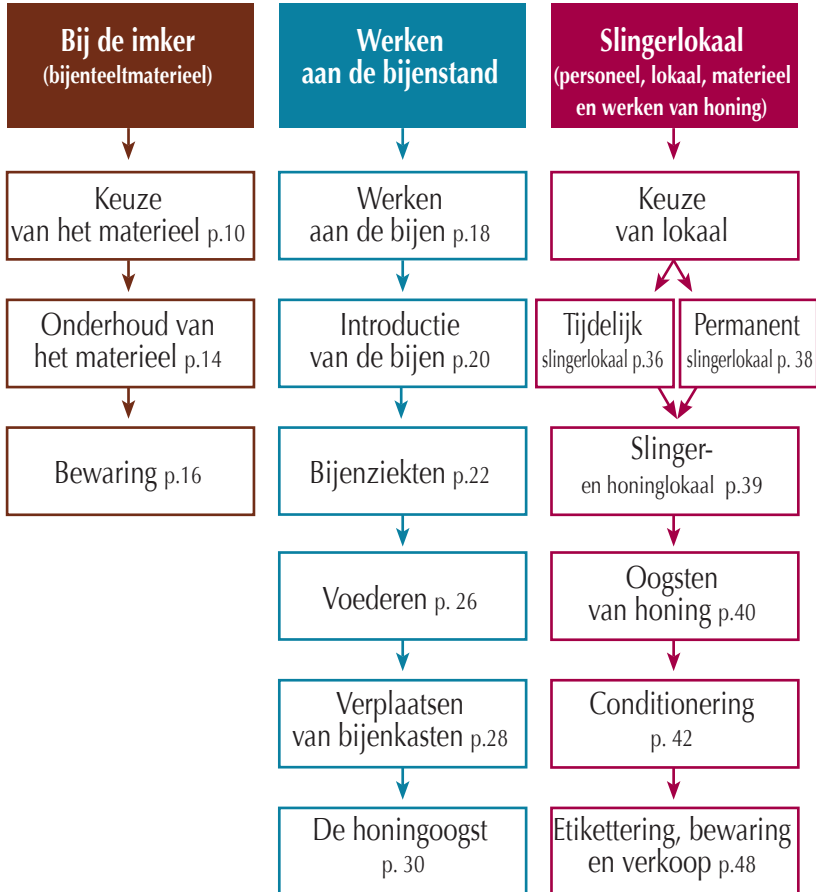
Bij de imker
(bijenteeltmaterieel)

Keuze van het materieel p.10

Onderhoud van het materieel p.14

Bewaring p.16

Werken aan de bijenstand

Werken aan de bijen p.18

Introductie van de bijen p.20

Bijenziekten p.22

Voederen p. 26

Verplaatsen van bijenkasten p.28

De honingoogst p. 30

Slingerlokaal
(personeel, lokaal, materieel en werken van honing)

Keuze van lokaal

Tijdelijk slingerlokaal p.36

Permanent slingerlokaal p. 38

Slinger- en honinglokaal p.39

Oogsten van honing p.40

Conditionering p. 42

Etikettering, bewaring en verkoop p.48